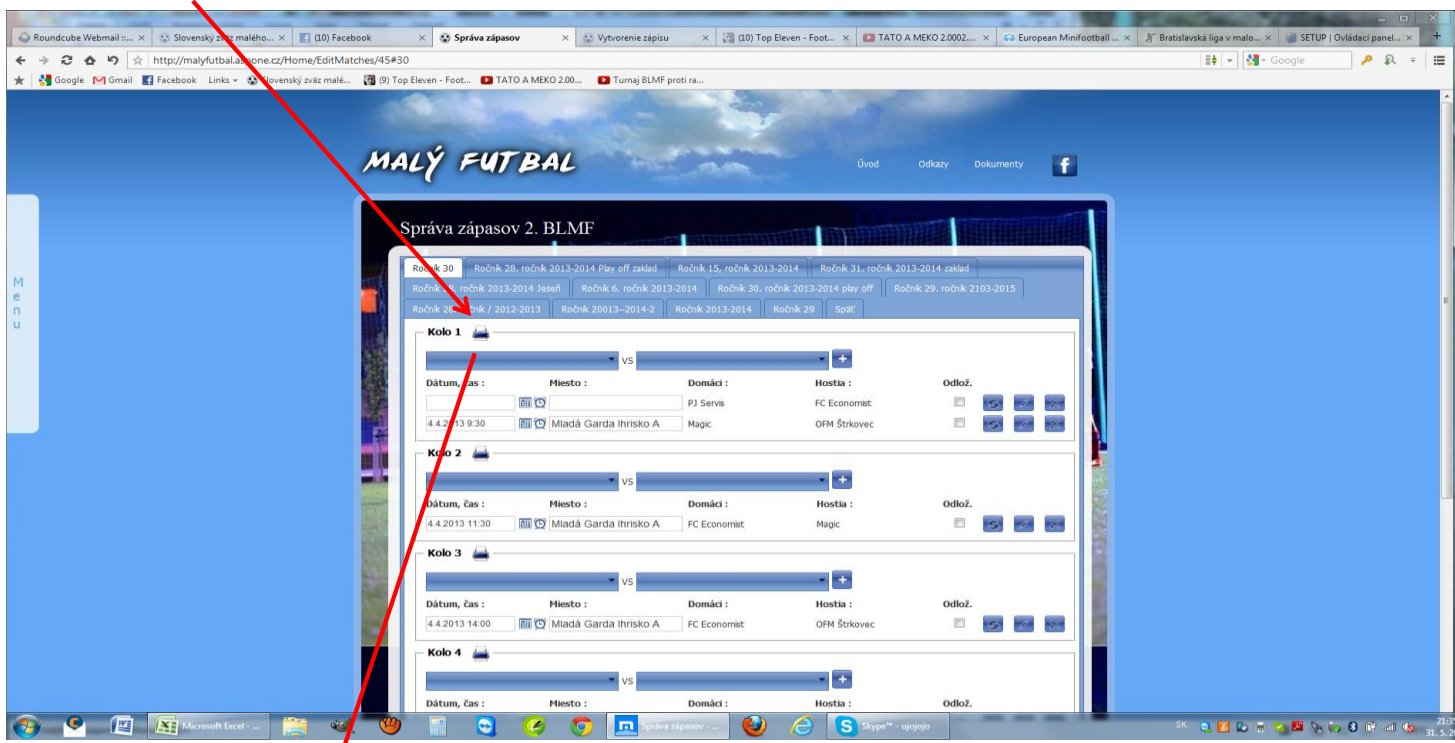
Roundcube Webmail :... × Slovenský zväz malého... × (10) Facebook × Správa zápasov × Vytvorenie zápisu × (10) Top Eleven - Foot... × TATO A MEKO 2.0002.... × European Minifootball ... × Bratislavská liga v malo... × SETUP | Ovládací panel... ×

http://malyfutbal.a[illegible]one.cz/Home/EditMatches/45#30

Google Gmail Facebook Links Slovenský zväz malé... (9) Top Eleven - Foot... TATO A MEKO 2.00... Turnaj BLMF proti ra...

Google

MALÝ FUTBAL

Úvod Odkazy Dokumenty

Menu

Správa zápasov 2. BLMF

Ro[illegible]k 30 | Ročník 28. ročník 2013-2014 Play off zaklad | Ročník 15, ročník 2013-2014 | Ročník 31. ročník 2013-2014 zaklad | Ročník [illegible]8. ročník 2013-2014 Jeseň | Ročník 6. ročník 2013-2014 | Ročník 30. ročník 2013-2014 play off | Ročník 29. ročník 2103-2015 | Ročník 2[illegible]nik / 2012-2013 | Ročník 20013--2014-2 | Ročník 2013-2014 | Ročník 29 | Späť

Kolo 1

VS

| Dátum, čas : | Miesto : | Domáci : | Hostia : | Odlož. |
|---|---|---|---|---|
| | | PJ Servis | FC Economist | |
| 4.4.2013 9:30 | Mladá Garda Ihrisko A | Magic | OFM Štrkovec | |

Kolo 2

VS

| Dátum, čas : | Miesto : | Domáci : | Hostia : | Odlož. |
|---|---|---|---|---|
| 4.4.2013 11:30 | Mladá Garda Ihrisko A | FC Economist | Magic | |

Kolo 3

VS

| Dátum, čas : | Miesto : | Domáci : | Hostia : | Odlož. |
|---|---|---|---|---|
| 4.4.2013 14:00 | Mladá Garda Ihrisko A | FC Economist | OFM Štrkovec | |

Kolo 4

VS

| Dátum, čas : | Miesto : | Domáci : | Hostia : | Odlož. |
|---|---|---|---|---|

Microsoft Excel - ... Správa zápasov - ... Skype™ - ujojojo

SK 21:3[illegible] 31. 5. 2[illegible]